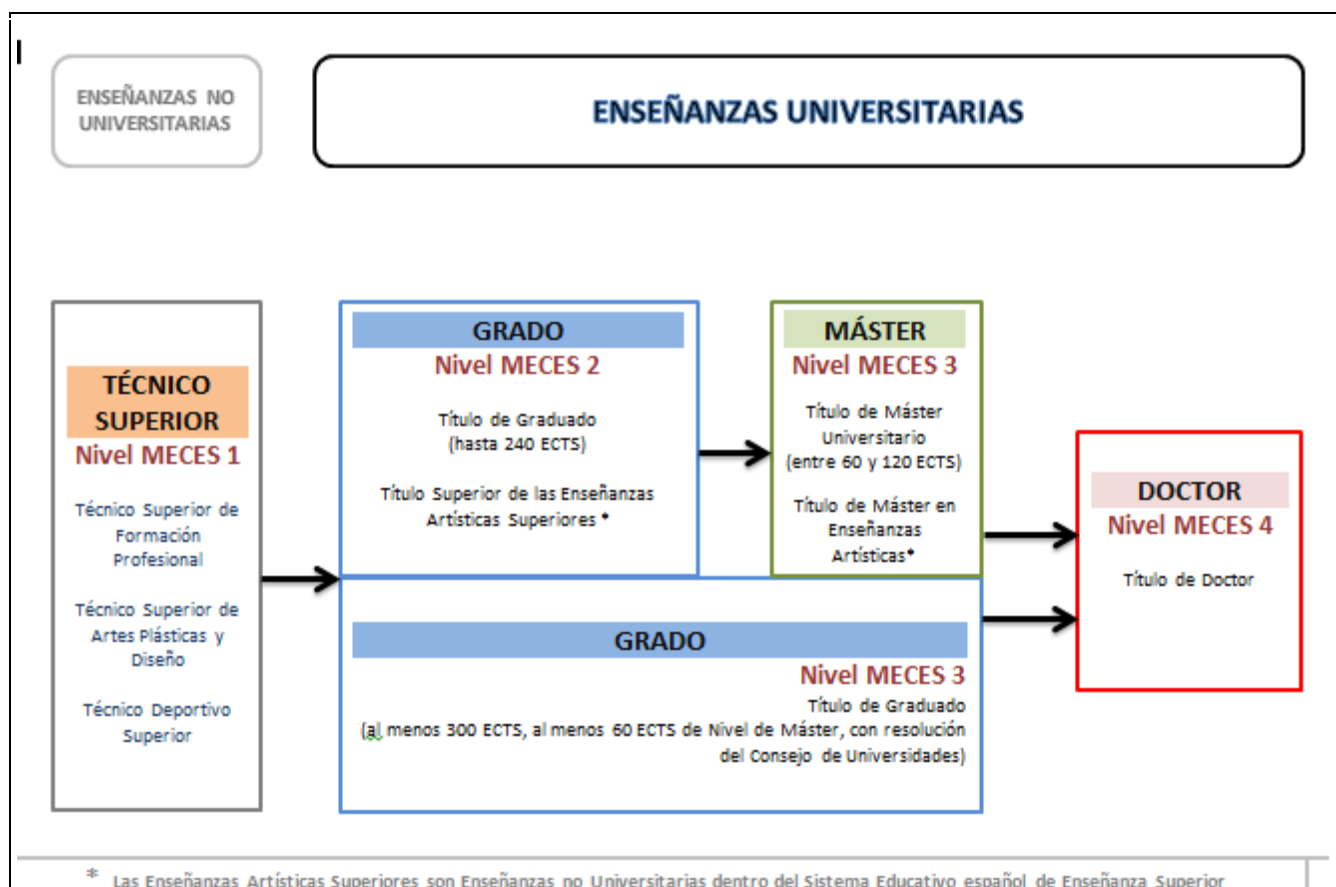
ENSEÑANZAS NO UNIVERSITARIAS

ENSEÑANZAS UNIVERSITARIAS

TÉCNICO SUPERIOR
Nivel MECES 1

Técnico Superior de Formación Profesional

Técnico Superior de Artes Plásticas y Diseño

Técnico Deportivo Superior

GRADO
Nivel MECES 2

Título de Graduado (hasta 240 ECTS)

Título Superior de las Enseñanzas Artísticas Superiores *

MÁSTER
Nivel MECES 3

Título de Máster Universitario (entre 60 y 120 ECTS)

Título de Máster en Enseñanzas Artísticas*

DOCTOR
Nivel MECES 4

Título de Doctor

GRADO
Nivel MECES 3
Título de Graduado
(al menos 300 ECTS, al menos 60 ECTS de Nivel de Máster, con resolución del Consejo de Universidades)

* Las Enseñanzas Artísticas Superiores son Enseñanzas no Universitarias dentro del Sistema Educativo español de Enseñanza Superior